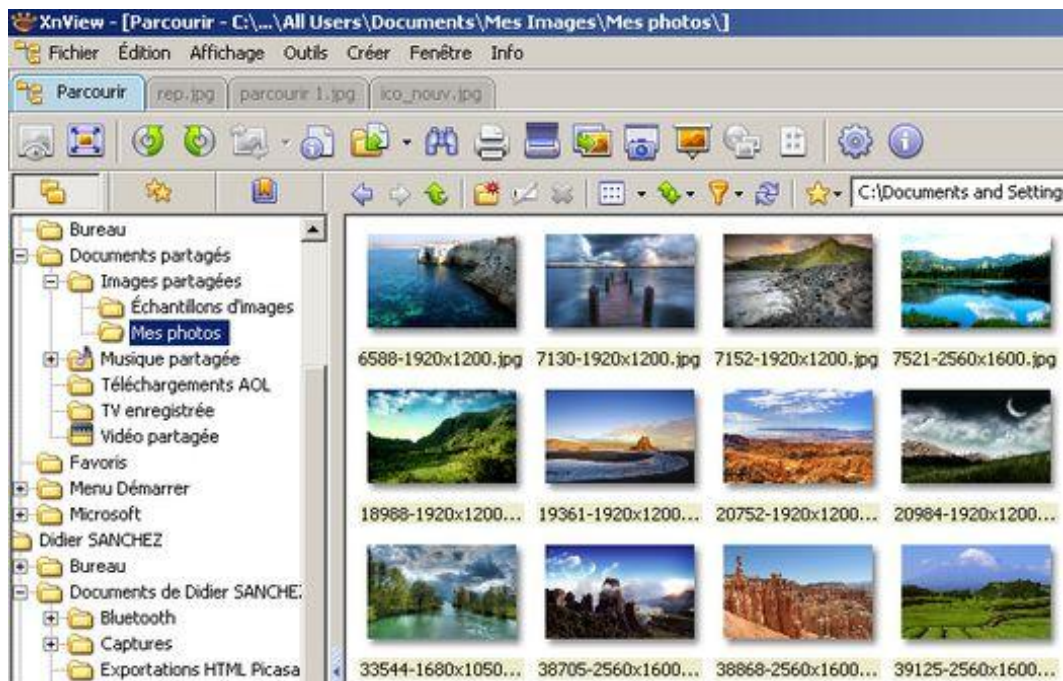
XnView - [Parcourir - C:\...\All Users\Documents\Mes Images\Mes photos\]

Fichier Édition Affichage Outils Créer Fenêtre Info

Parcourir rep.jpg parcourir 1.jpg ico_nouv.jpg

C:\Documents and Setting

Bureau
Documents partagés
Images partagées
Échantillons d'images
Mes photos
Musique partagée
Téléchargements AOL
TV enregistrée
Vidéo partagée
Favoris
Menu Démarrer
Microsoft
Didier SANCHEZ
Bureau
Documents de Didier SANCHE
Bluetooth
Captures
Exportations HTML Picasa

6588-1920x1200.jpg 7130-1920x1200.jpg 7152-1920x1200.jpg 7521-2560x1600.jpg
18988-1920x1200... 19361-1920x1200... 20752-1920x1200... 20984-1920x1200...
33544-1680x1050... 38705-2560x1600... 38868-2560x1600... 39125-2560x1600...